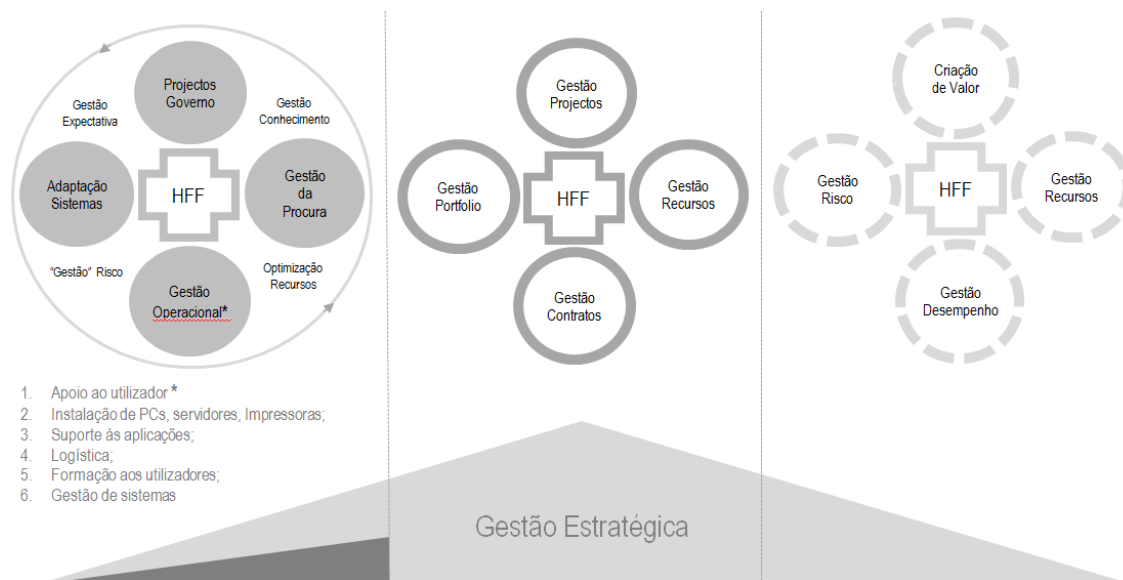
Projectos Governo

Gestão Expectativa

Gestão Conhecimento

Adaptação Sistemas

HFF

Gestão da Procura

"Gestão" Risco

Optimização Recursos

Gestão Operacional*

1. Apoio ao utilizador *
2. Instalação de PCs, servidores, Impressoras;
3. Suporte às aplicações;
4. Logística;
5. Formação aos utilizadores;
6. Gestão de sistemas

Gestão Projectos

Gestão Portfolio

HFF

Gestão Recursos

Gestão Contratos

Criação de Valor

Gestão Risco

HFF

Gestão Recursos

Gestão Desempenho

Gestão Estratégica